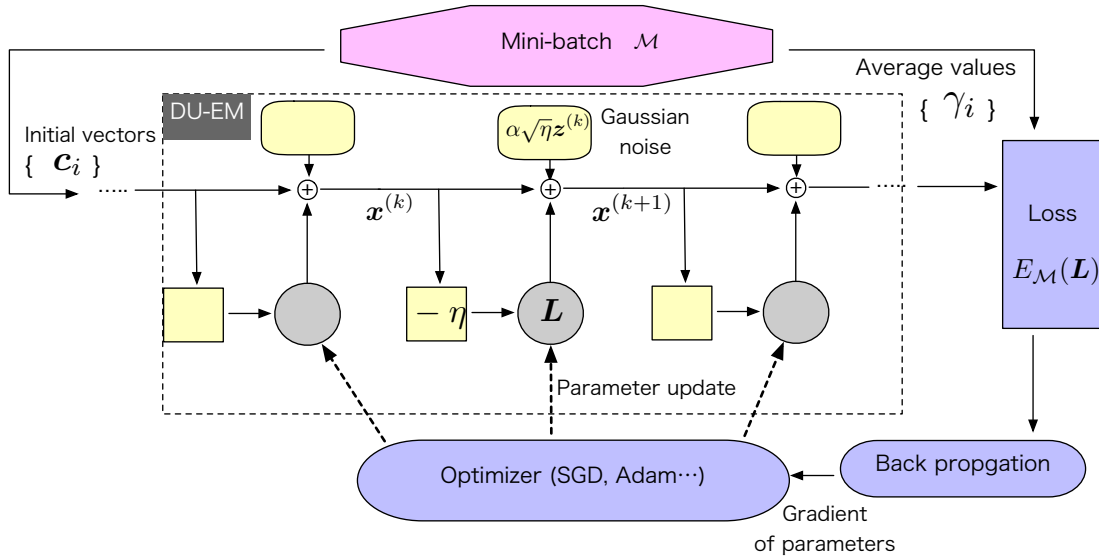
Mini-batch $\mathcal{M}$

Average values

$\{ \gamma_i \}$

DU-EM

Initial vectors

$\{ \boldsymbol{c}_i \}$

$\alpha\sqrt{\eta}\boldsymbol{z}^{(k)}$

Gaussian noise

$\boldsymbol{x}^{(k)}$

$\boldsymbol{x}^{(k+1)}$

$-\eta$

$\boldsymbol{L}$

Loss

$E_{\mathcal{M}}(\boldsymbol{L})$

Parameter update

Optimizer (SGD, Adam…)

Back propgation

Gradient of parameters